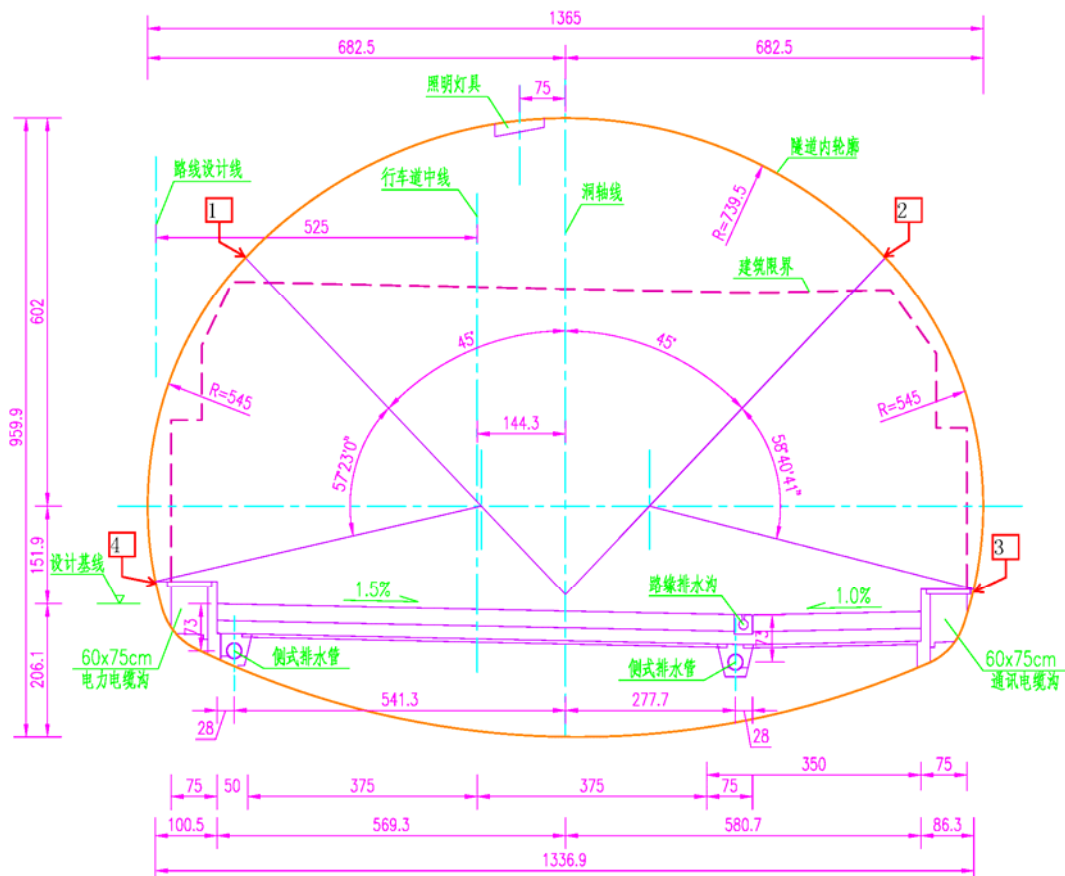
1365
682.5
682.5
照明灯具
75
隧道内轮廓
路线设计线
行车道中线
洞轴线
R=739.5
1
2
525
建筑限界
602
959.9
45°
45°
R=545
R=545
144.3
57°23'0"
58°40'41"
151.9
4
设计基线
3
1.5%
路缘排水沟
1.0%
73
7
206.1
60x75cm
电力电缆沟
侧式排水管
侧式排水管
60x75cm
通讯电缆沟
541.3
277.7
28
28
350
75
75
50
375
375
75
100.5
569.3
580.7
86.3
1336.9